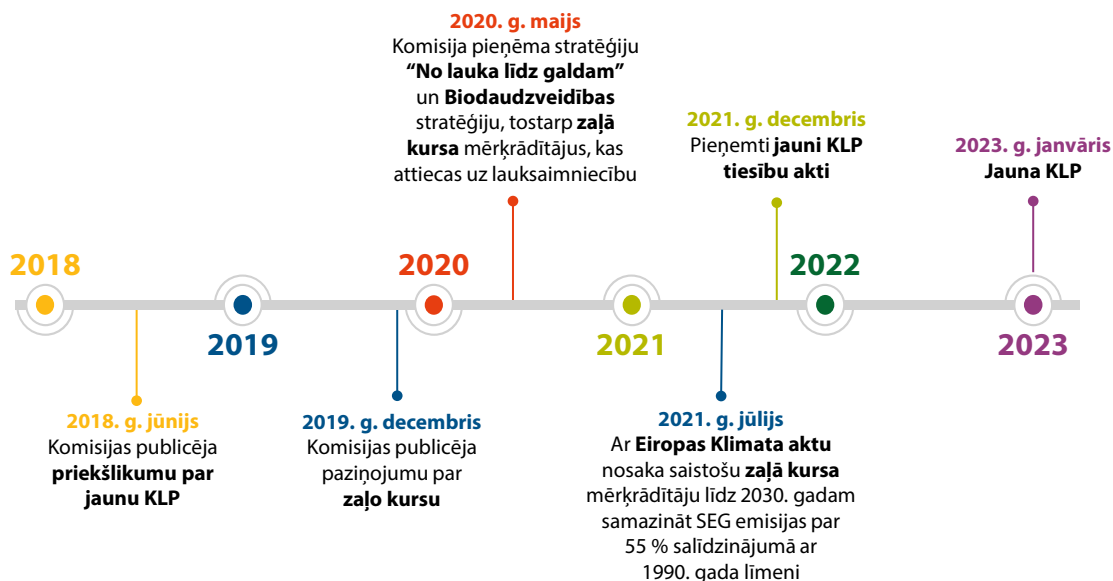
2020. g. maijs
Komisija pieņēma stratēģiju "No lauka līdz galdam" un Biodaudzveidības stratēģiju, tostarp zaļā kursa mērķrādītājus, kas attiecas uz lauksaimniecību

2021. g. decembris
Pieņemti jauni KLP tiesību akti

2023. g. janvāris
Jauna KLP

2018

2019

2020

2021

2022

2023

2018. g. jūnijs
Komisijas publicēja priekšlikumu par jaunu KLP

2019. g. decembris
Komisijas publicēja paziņojumu par zaļo kursu

2021. g. jūlijs
Ar Eiropas Klimata aktu nosaka saistošu zaļā kursa mērķrādītāju līdz 2030. gadam samazināt SEG emisijas par 55 % salīdzinājumā ar 1990. gada līmeni